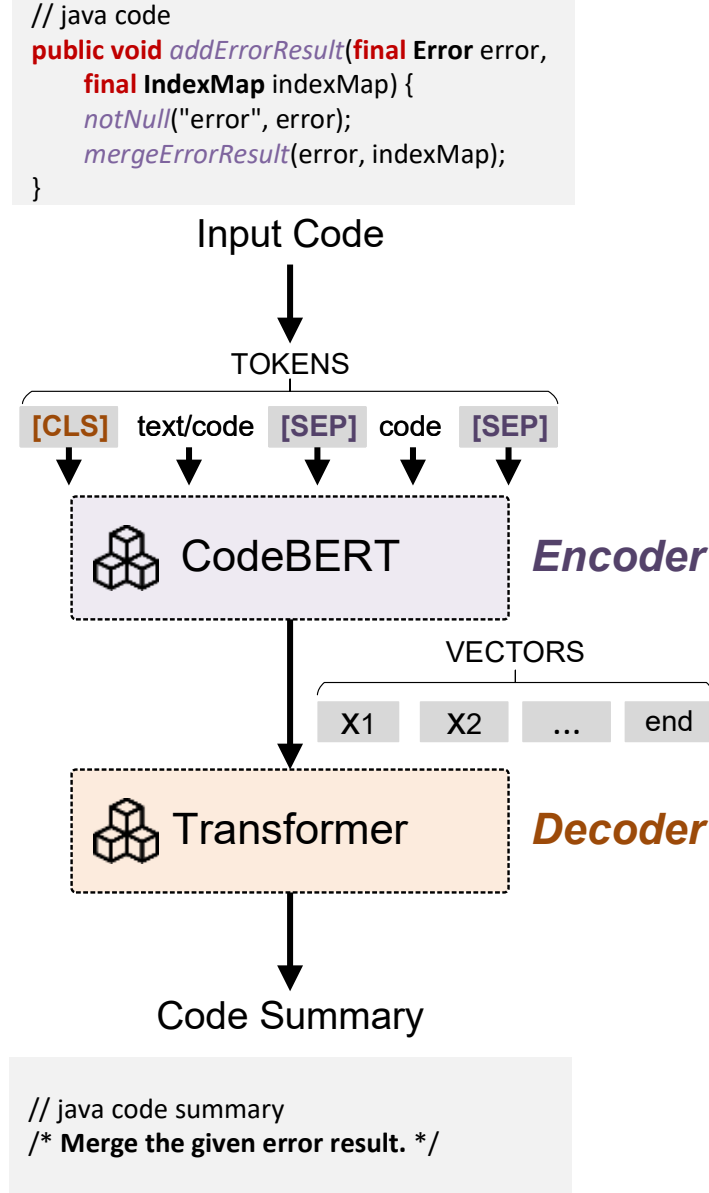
// java code
public void addErrorResult(final Error error,
final IndexMap indexMap) {
notNull("error", error);
mergeErrorResult(error, indexMap);
}

Input Code

TOKENS

[CLS] text/code [SEP] code [SEP]

CodeBERT

Encoder

VECTORS

x1 x2 ... end

Transformer

Decoder

Code Summary

// java code summary
/* Merge the given error result. */